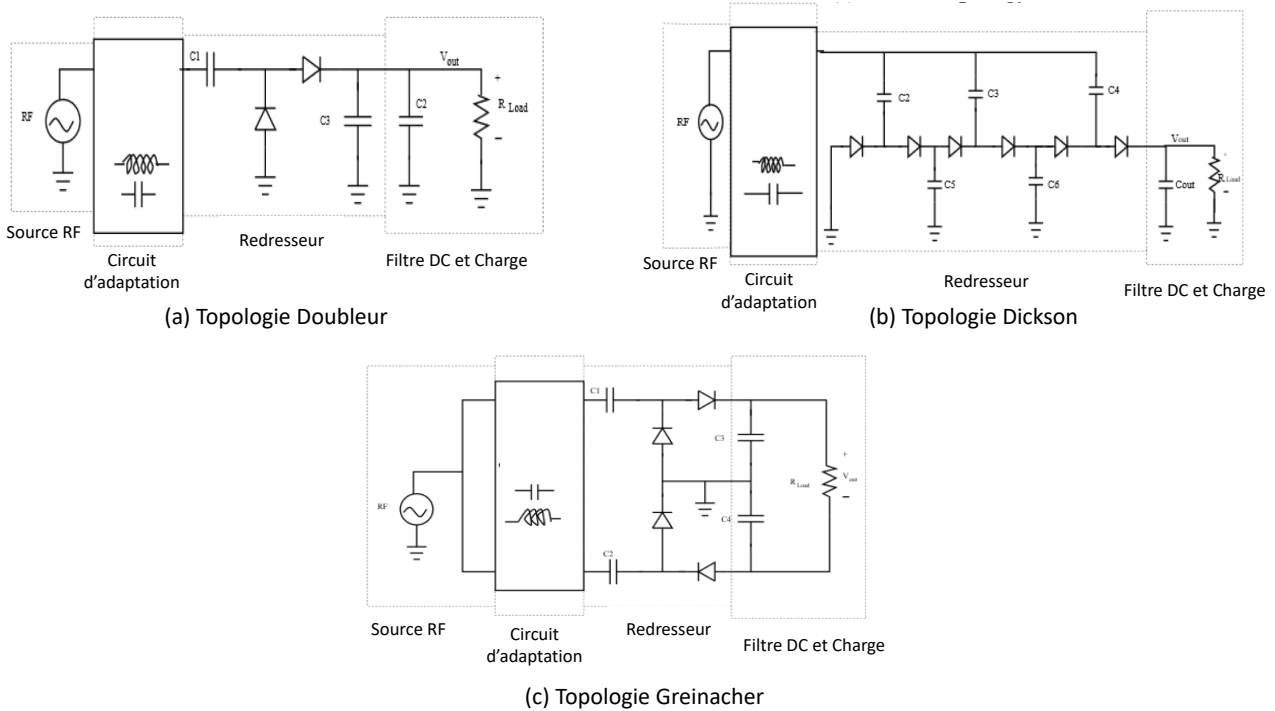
RF

C1

C3

C2

V$_{out}$

+

R Load

–

Source RF

Circuit d'adaptation

Redresseur

Filtre DC et Charge

(a) Topologie Doubleur

RF

C2

C3

C4

C5

C6

Vout

Cout

R Load

Source RF

Circuit d'adaptation

Redresseur

Filtre DC et Charge

(b) Topologie Dickson

RF

C1

C3

C4

C2

R Load

+

V out

–

Source RF

Circuit d'adaptation

Redresseur

Filtre DC et Charge

(c) Topologie Greinacher